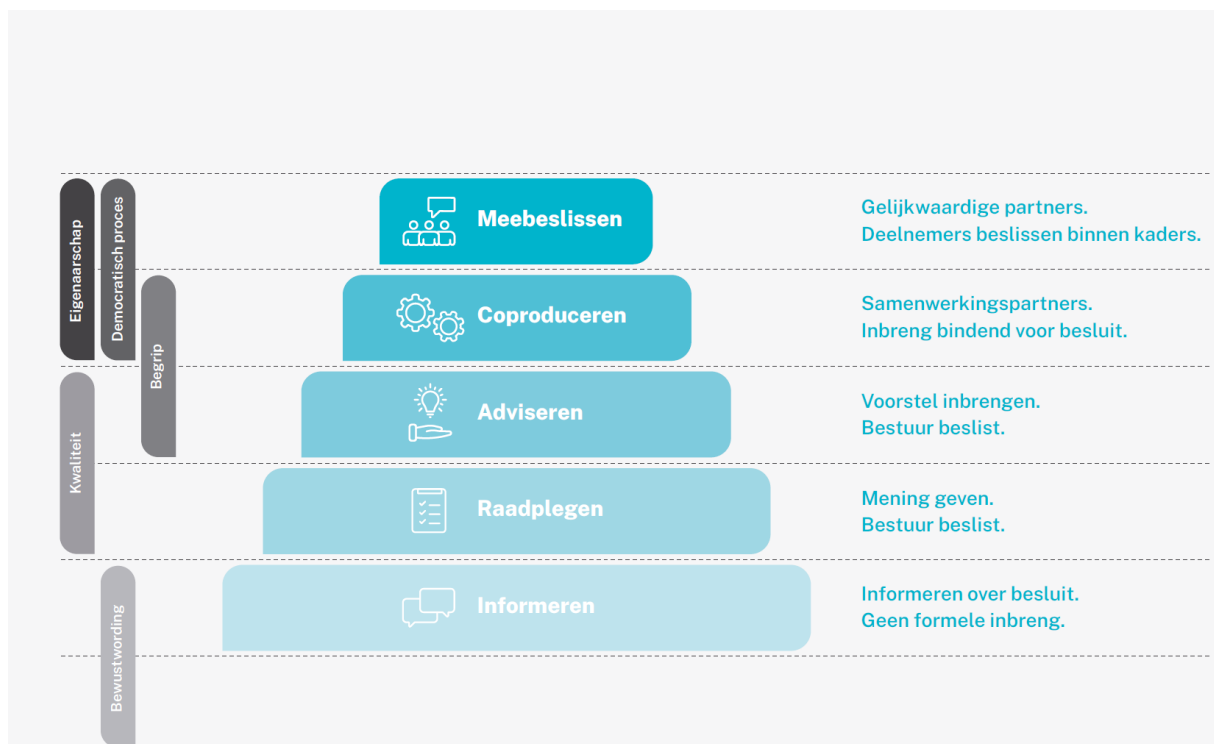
Eigenaarschap

Democratisch proces

Begrip

Kwaliteit

Bewustwording

Meebeslissen

Gelijkwaardige partners.
Deelnemers beslissen binnen kaders.

Coproduceren

Samenwerkingspartners.
Inbreng bindend voor besluit.

Adviseren

Voorstel inbrengen.
Bestuur beslist.

Raadplegen

Mening geven.
Bestuur beslist.

Informeren

Informeren over besluit.
Geen formele inbreng.